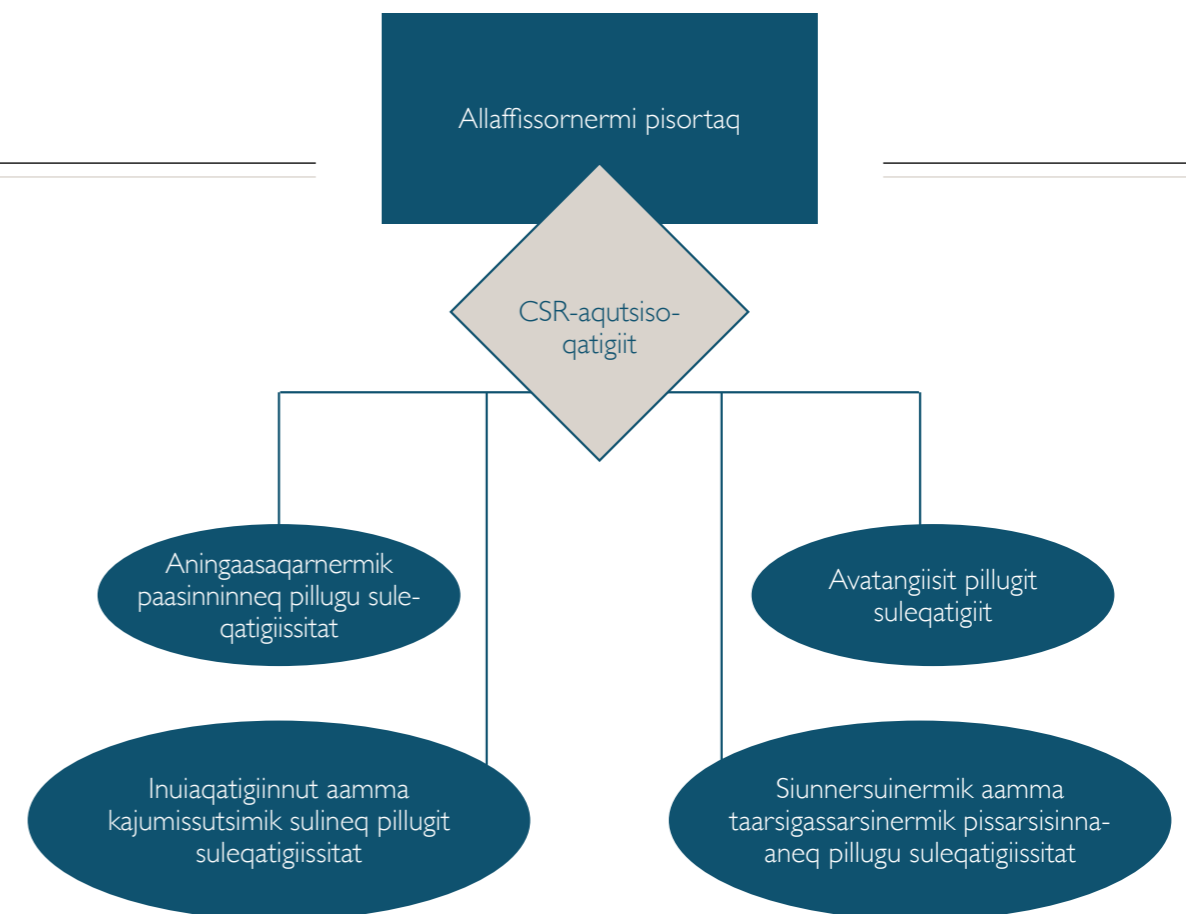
Allaffissornermi pisortaq

CSR-aqutsisoqatigiit

Aningaasaqarnermik paasinninneq pillugu suleqatigiissitat

Avatangiisit pillugit suleqatigiit

Inuiaqatigiinnut aamma kajumissutsimik sulineq pillugit suleqatigiissitat

Siunnersuinermik aamma taarsigassarsinermik pissarsisinnaaneq pillugu suleqatigiissitat